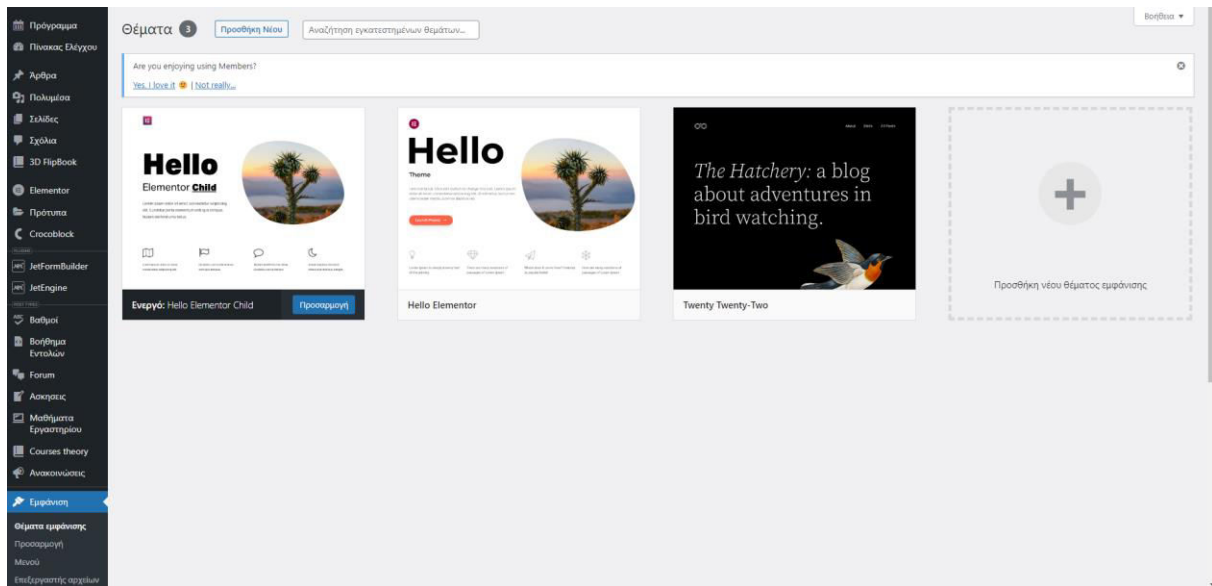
Πρόγραμμα
Πίνακας Ελέγχου
Άρθρα
Πολυμέσα
Σελίδες
Σχόλια
3D FlipBook
Elementor
Πρότυπα
Crocoblock
JetFormBuilder
JetEngine
Βαθμοί
Βοήθημα Εντολών
Forum
Ασκησεις
Μαθήματα Εργαστηρίου
Courses theory
Ανακοινώσεις
Εμφάνιση
Θέματα εμφάνισης
Προσαρμογή
Μενού
Επεξεργαστής αρχείων

Θέματα 3 Προσθήκη Νέου Αναζήτηση εγκατεστημένων θεμάτων...

Βοήθεια ▾

Are you enjoying using Members?
Yes, I love it | Not really...

Hello
Elementor Child

Ενεργό: Hello Elementor Child
Προσαρμογή

Hello
Theme

Hello Elementor

The Hatchery: a blog about adventures in bird watching.

Twenty Twenty-Two

Προσθήκη νέου θέματος εμφάνισης